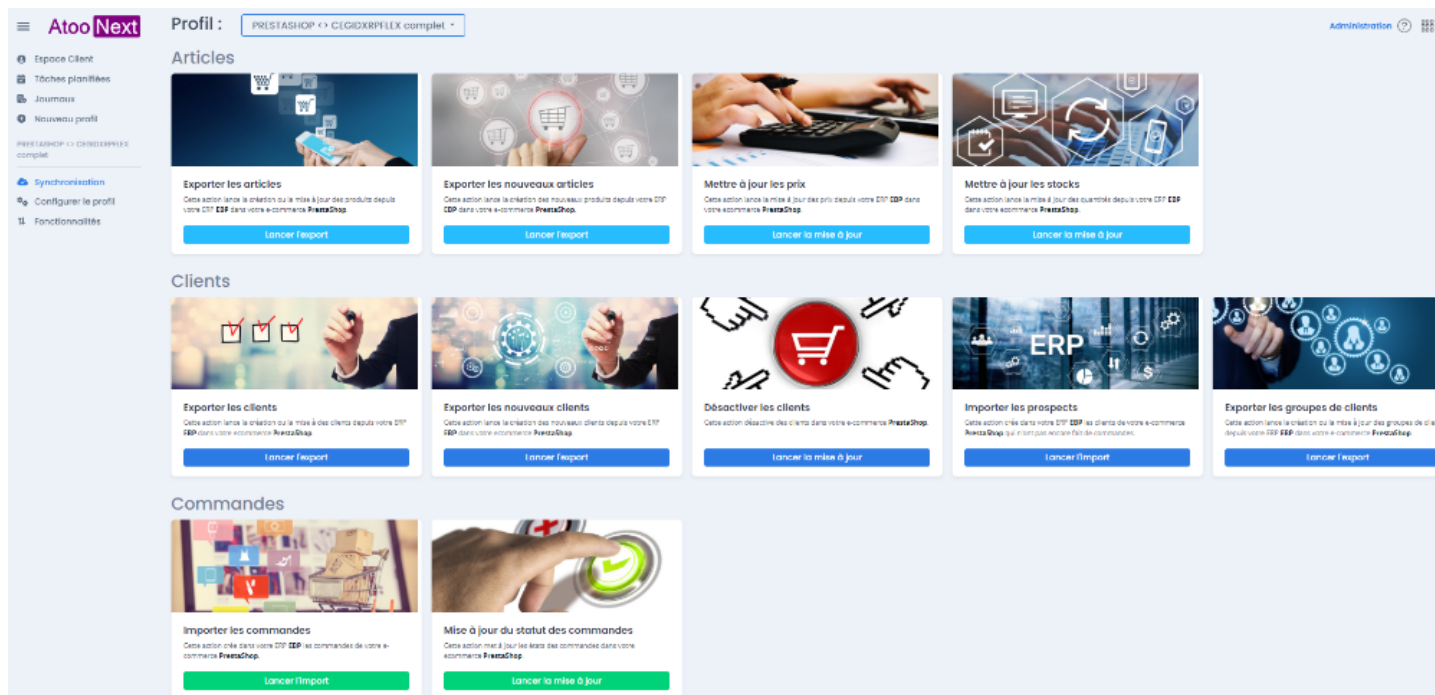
Atoo Next

Espace Client
Tâches planifiées
Journaux
Nouveau profil

PRESTASHOP <> CEGIDXRPFLEX complet

Synchronisation
Configurer le profil
Fonctionnalités

Profil : PRESTASHOP <> CEGIDXRPFLEX complet

Administration

Articles

Exporter les articles
Cette action lance la création ou la mise à jour des produits depuis votre ERP ERP dans votre e-commerce PrestaShop.
Lancer l'export

Exporter les nouveaux articles
Cette action lance la création des nouveaux produits depuis votre ERP ERP dans votre e-commerce PrestaShop.
Lancer l'export

Mettre à jour les prix
Cette action lance la mise à jour des prix depuis votre ERP ERP dans votre ecommerce PrestaShop.
Lancer la mise à jour

Mettre à jour les stocks
Cette action lance la mise à jour des quantités depuis votre ERP ERP dans votre ecommerce PrestaShop.
Lancer la mise à jour

Clients

Exporter les clients
Cette action lance la création ou la mise à jour des clients depuis votre ERP ERP dans votre ecommerce PrestaShop.
Lancer l'export

Exporter les nouveaux clients
Cette action lance la création des nouveaux clients depuis votre ERP ERP dans votre ecommerce PrestaShop.
Lancer l'export

Désactiver les clients
Cette action désactive des clients dans votre e-commerce PrestaShop.
Lancer la mise à jour

ERP

Importer les prospects
Cette action crée dans votre ERP ERP les clients de votre e-commerce PrestaShop qui n'ont pas encore fait de commandes.
Lancer l'import

Exporter les groupes de clients
Cette action lance la création ou la mise à jour des groupes de cl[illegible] depuis votre ERP ERP dans votre e-commerce PrestaShop.
Lancer l'export

Commandes

Importer les commandes
Cette action crée dans votre ERP ERP les commandes de votre e-commerce PrestaShop.
Lancer l'import

Mise à jour du statut des commandes
Cette action met à jour les états des commandes dans votre ecommerce PrestaShop.
Lancer la mise à jour